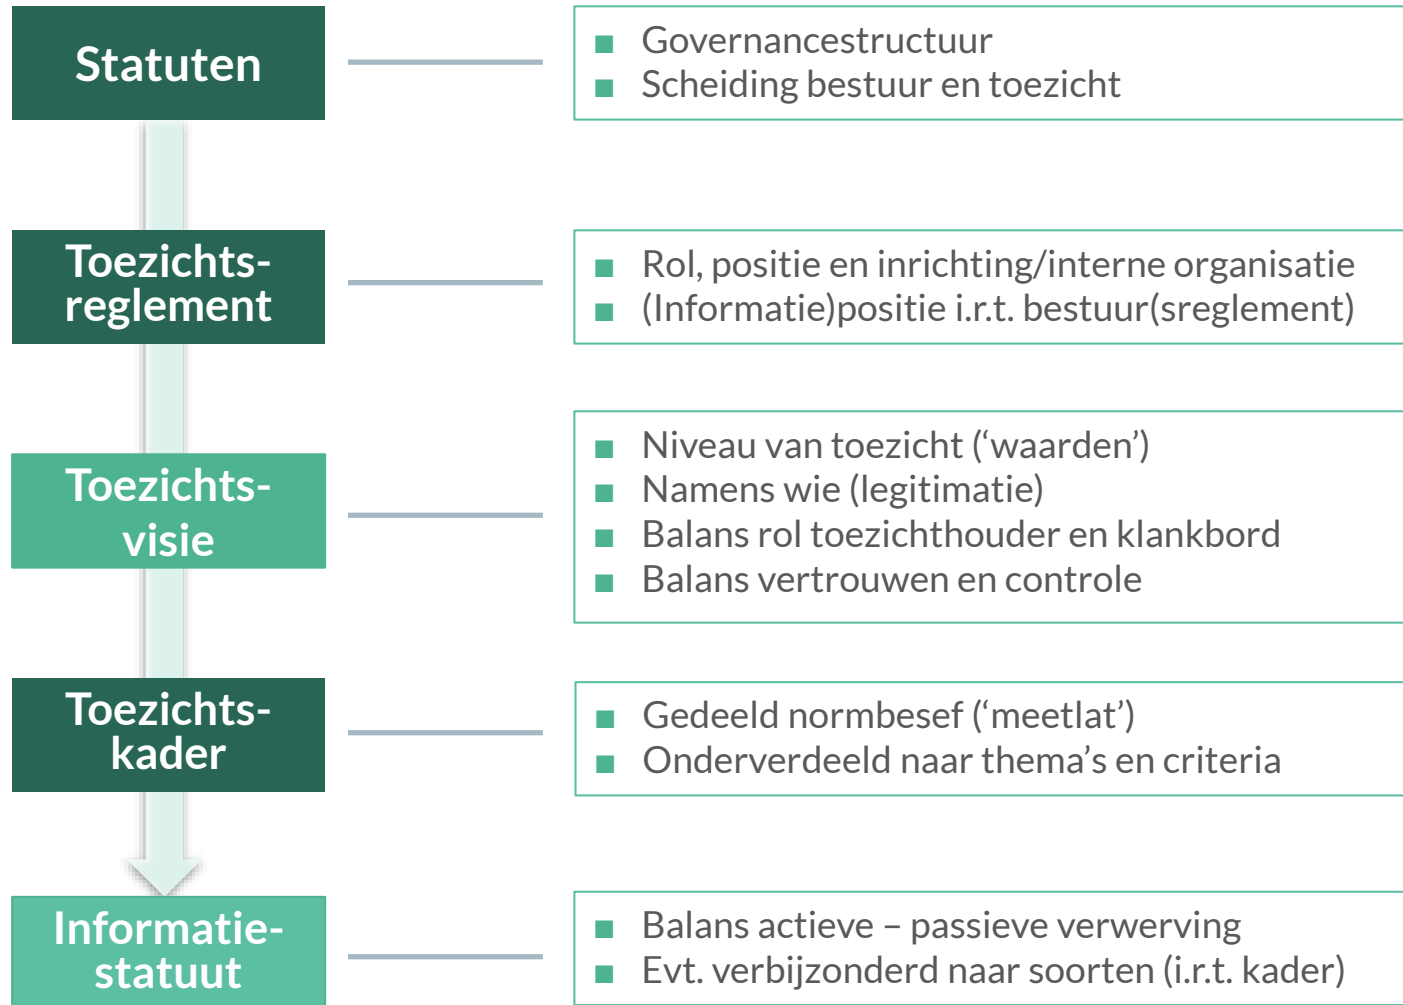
Statuten

Governancestructuur
Scheiding bestuur en toezicht

Toezichts-
reglement

Rol, positie en inrichting/interne organisatie
(Informatie)positie i.r.t. bestuur(sreglement)

Toezichts-
visie

Niveau van toezicht (‘waarden’)
Namens wie (legitimatie)
Balans rol toezichthouder en klankbord
Balans vertrouwen en controle

Toezichts-
kader

Gedeeld normbesef (‘meetlat’)
Onderverdeeld naar thema’s en criteria

Informatie-
statuut

Balans actieve – passieve verwerving
Evt. verbijzonderd naar soorten (i.r.t. kader)